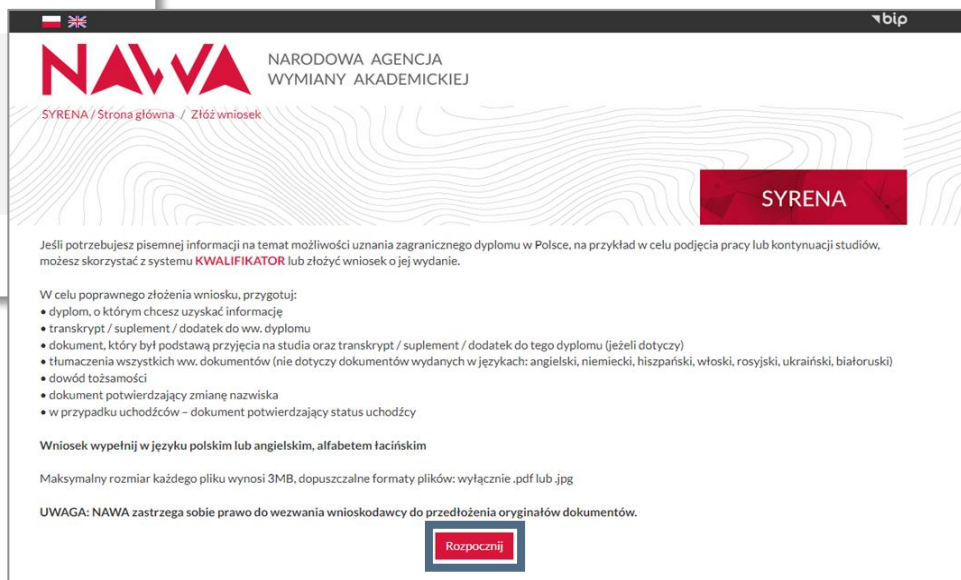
bip

NAWA

NARODOWA AGENCJA WYMIANY AKADEMICKIEJ

SYRENA / Strona główna / Złóż wniosek

SYRENA

Jeśli potrzebujesz pisemnej informacji na temat możliwości uznania zagranicznego dyplomu w Polsce, na przykład w celu podjęcia pracy lub kontynuacji studiów, możesz skorzystać z systemu KWALIFIKATOR lub złożyć wniosek o jej wydanie.

W celu poprawnego złożenia wniosku, przygotuj:
• dyplom, o którym chcesz uzyskać informację
• transkrypt / suplement / dodatek do ww. dyplomu
• dokument, który był podstawą przyjęcia na studia oraz transkrypt / suplement / dodatek do tego dyplomu (jeżeli dotyczy)
• tłumaczenia wszystkich ww. dokumentów (nie dotyczy dokumentów wydanych w językach: angielski, niemiecki, hiszpański, włoski, rosyjski, ukraiński, białoruski)
• dowód tożsamości
• dokument potwierdzający zmianę nazwiska
• w przypadku uchodźców – dokument potwierdzający status uchodźcy

Wniosek wypełnij w języku polskim lub angielskim, alfabetem łacińskim

Maksymalny rozmiar każdego pliku wynosi 3MB, dopuszczalne formaty plików: wyłącznie .pdf lub .jpg

UWAGA: NAWA zastrzega sobie prawo do wezwania wnioskodawcy do przedłożenia oryginałów dokumentów.

Rozpocznij